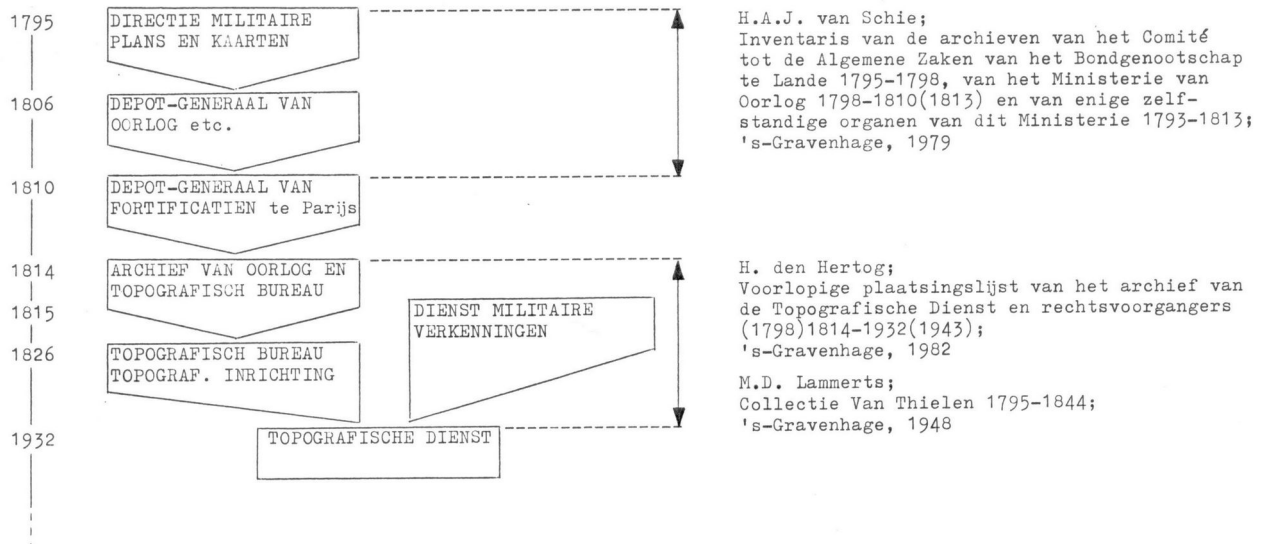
1795

DIRECTIE MILITAIRE PLANS EN KAARTEN

1806

DEPOT-GENERAAL VAN OORLOG etc.

1810

DEPOT-GENERAAL VAN FORTIFICATIEN te Parijs

1814

ARCHIEF VAN OORLOG EN TOPOGRAFISCH BUREAU

1815

DIENST MILITAIRE VERKENNINGEN

1826

TOPOGRAFISCH BUREAU TOPOGRAF. INRICHTING

1932

TOPOGRAFISCHE DIENST

H.A.J. van Schie;
Inventaris van de archieven van het Comité tot de Algemene Zaken van het Bondgenootschap te Lande 1795-1798, van het Ministerie van Oorlog 1798-1810(1813) en van enige zelfstandige organen van dit Ministerie 1793-1813;
's-Gravenhage, 1979

H. den Hertog;
Voorlopige plaatsingslijst van het archief van de Topografische Dienst en rechtsvoorgangers (1798)1814-1932(1943);
's-Gravenhage, 1982

M.D. Lammerts;
Collectie Van Thielen 1795-1844;
's-Gravenhage, 1948